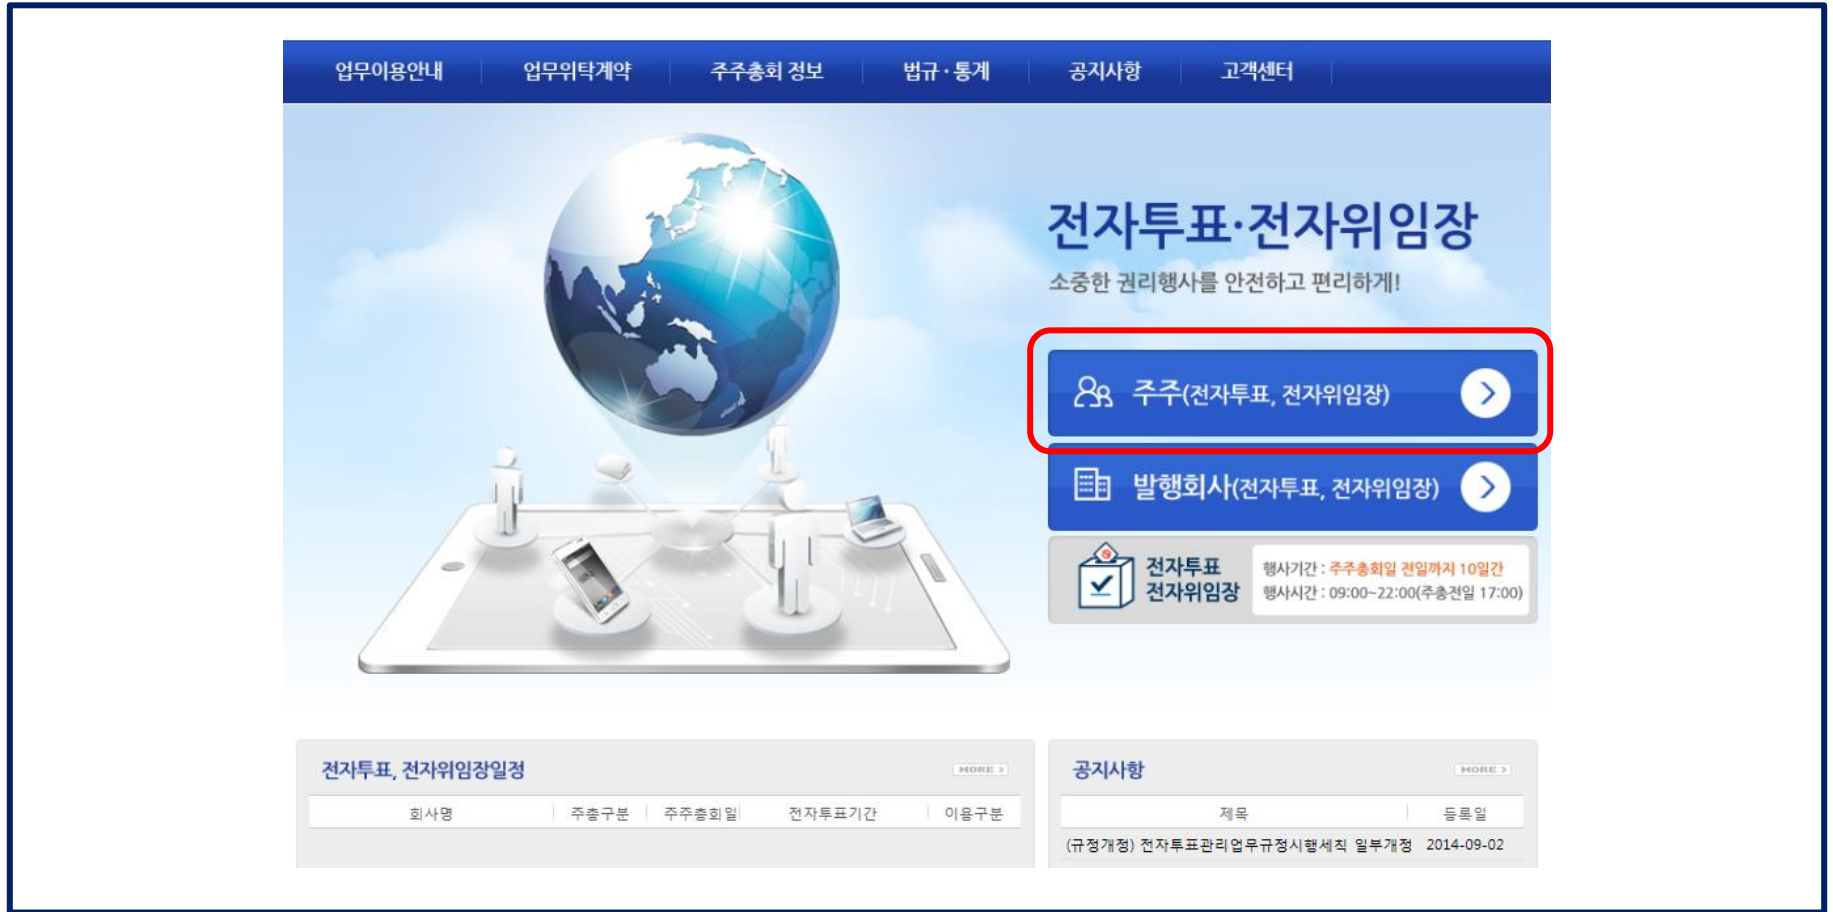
업무이용안내 업무위탁계약 주주총회 정보 법규·통계 공지사항 고객센터

전자투표·전자위임장

소중한 권리행사를 안전하고 편리하게!

주주(전자투표, 전자위임장)

발행회사(전자투표, 전자위임장)

전자투표 전자위임장

행사기간 : 주주총회일 전일까지 10일간
행사시간 : 09:00~22:00(주총전일 17:00)

전자투표, 전자위임장일정 MORE

| 회사명 | 주총구분 | 주주총회일 | 전자투표기간 | 이용구분 |
|---|---|---|---|---|

공지사항 MORE

| 제목 | 등록일 |
|---|---|
| (규정개정) 전자투표관리업무규정시행세칙 일부개정 | 2014-09-02 |